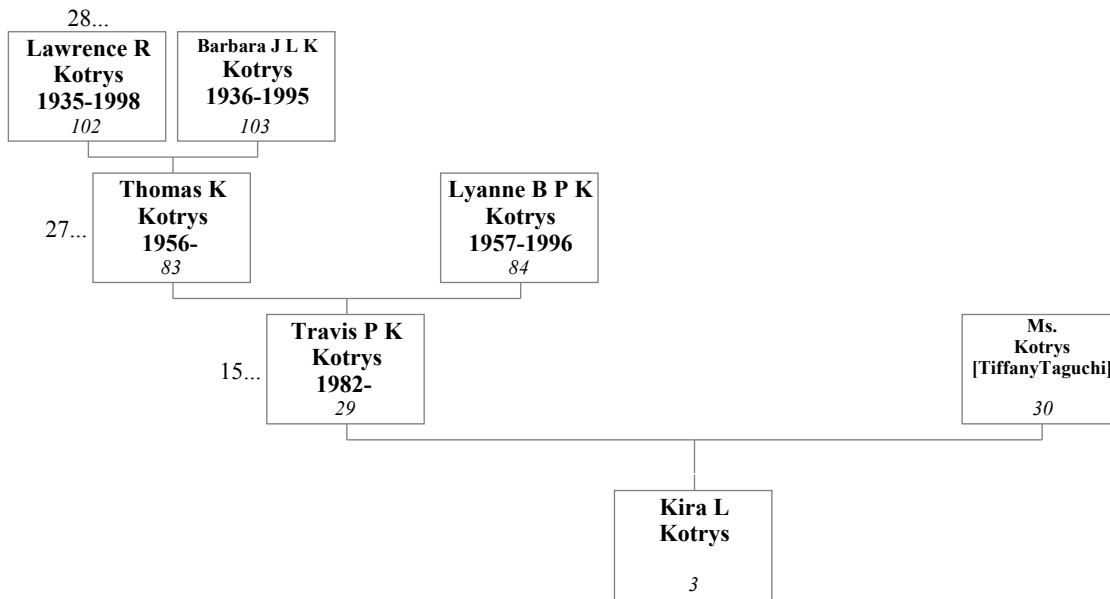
28...

Lawrence R Kotrys 1935-1998 102

Barbara J L K Kotrys 1936-1995 103

27...

Thomas K Kotrys 1956- 83

Lyanne B P K Kotrys 1957-1996 84

15...

Travis P K Kotrys 1982- 29

Ms. Kotrys [TiffanyTaguchi] 30

Kira L Kotrys 3